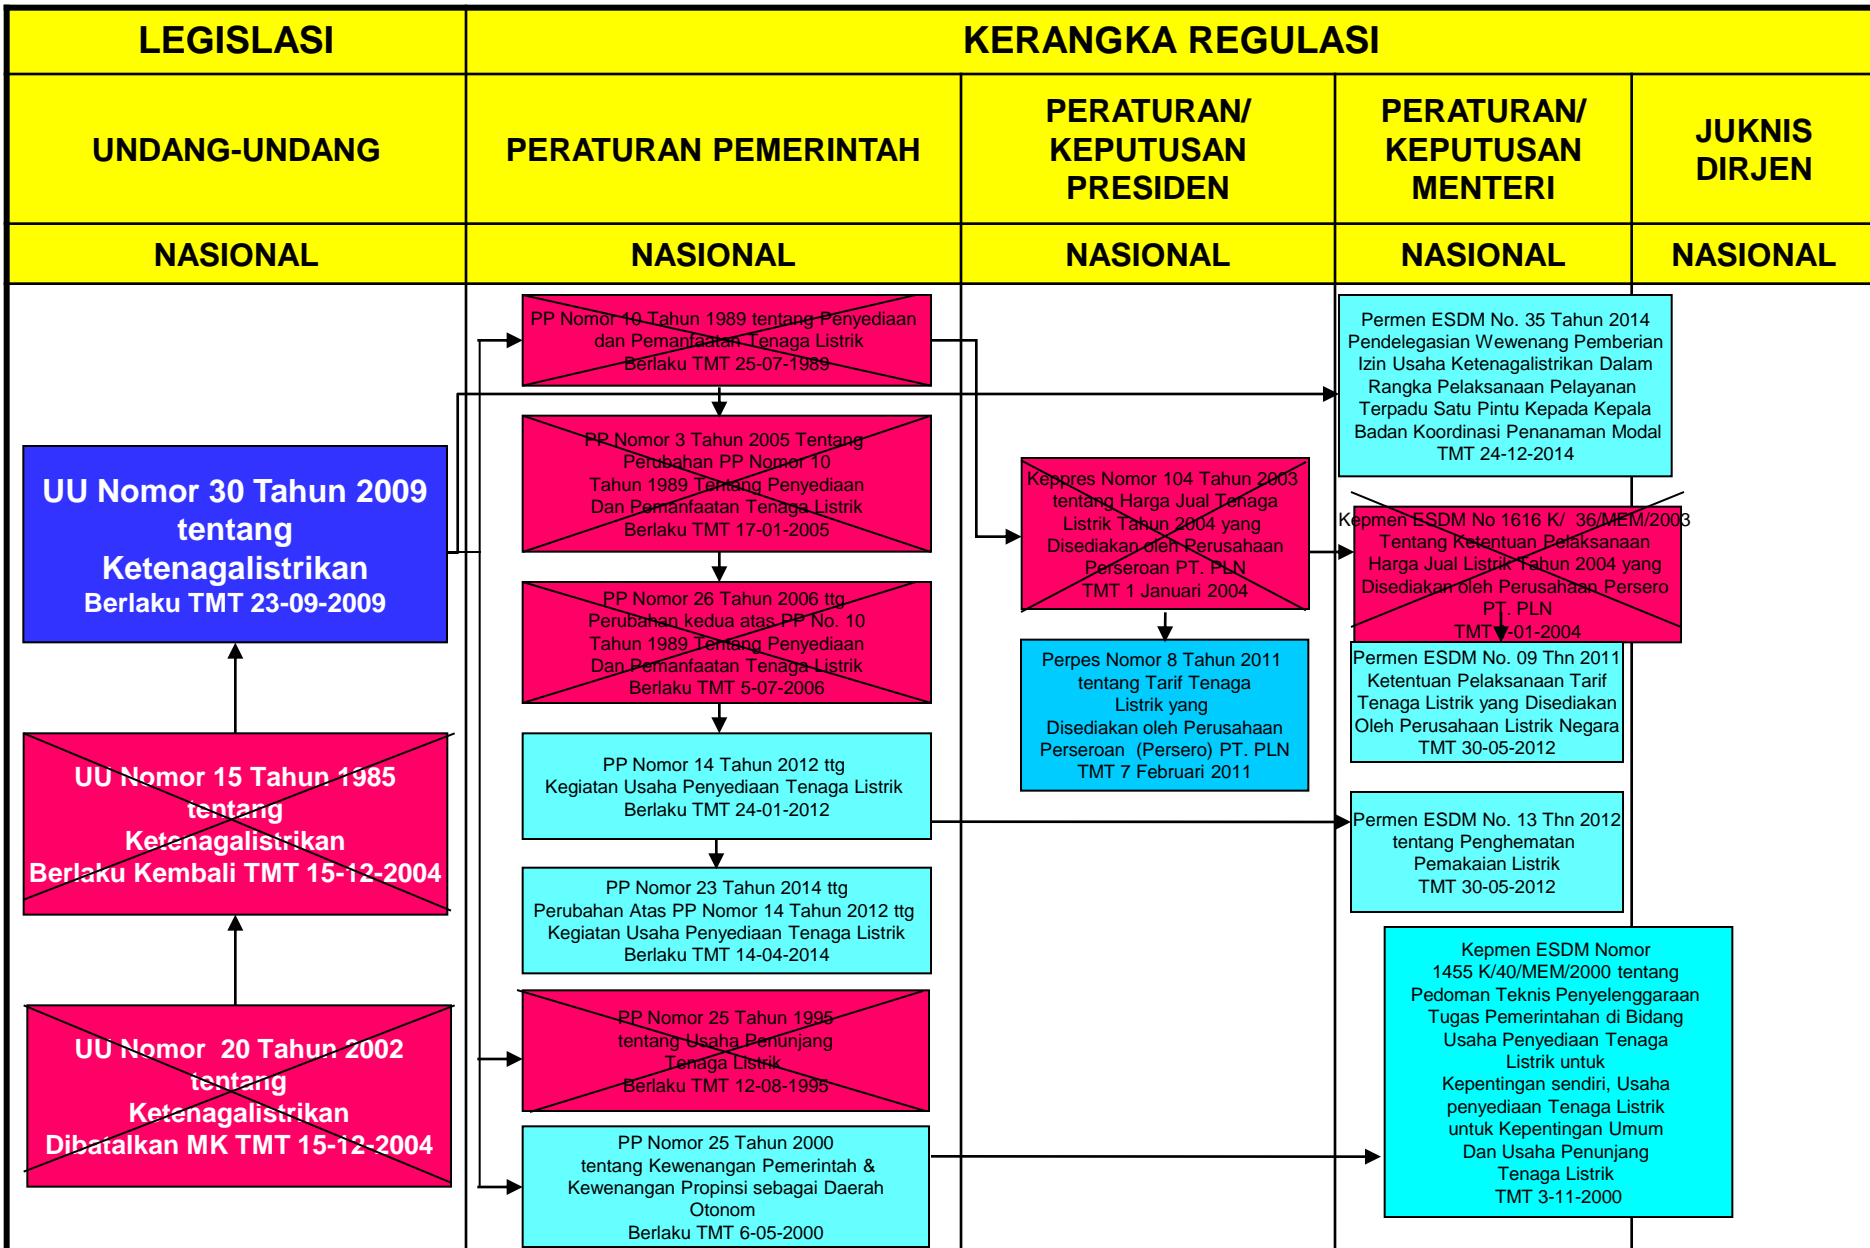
| LEGISLASI | KERANGKA REGULASI | | | |
|---|---|---|---|---|
| UNDANG-UNDANG | PERATURAN PEMERINTAH | PERATURAN/ KEPUTUSAN PRESIDEN | PERATURAN/ KEPUTUSAN MENTERI | JUKNIS DIRJEN |
| NASIONAL | NASIONAL | NASIONAL | NASIONAL | NASIONAL |

UU Nomor 30 Tahun 2009 tentang Ketenagalistrikan Berlaku TMT 23-09-2009

UU Nomor 15 Tahun 1985 tentang Ketenagalistrikan Berlaku Kembali TMT 15-12-2004

UU Nomor 20 Tahun 2002 tentang Ketenagalistrikan Dibatalkan MK TMT 15-12-2004

PP Nomor 10 Tahun 1989 tentang Penyediaan dan Pemanfaatan Tenaga Listrik Berlaku TMT 25-07-1989

PP Nomor 3 Tahun 2005 Tentang Perubahan PP Nomor 10 Tahun 1989 Tentang Penyediaan Dan Pemanfaatan Tenaga Listrik Berlaku TMT 17-01-2005

PP Nomor 26 Tahun 2006 ttg Perubahan kedua atas PP No. 10 Tahun 1989 Tentang Penyediaan Dan Pemanfaatan Tenaga Listrik Berlaku TMT 5-07-2006

PP Nomor 14 Tahun 2012 ttg Kegiatan Usaha Penyediaan Tenaga Listrik Berlaku TMT 24-01-2012

PP Nomor 23 Tahun 2014 ttg Perubahan Atas PP Nomor 14 Tahun 2012 ttg Kegiatan Usaha Penyediaan Tenaga Listrik Berlaku TMT 14-04-2014

PP Nomor 25 Tahun 1995 tentang Usaha Penunjang Tenaga Listrik Berlaku TMT 12-08-1995

PP Nomor 25 Tahun 2000 tentang Kewenangan Pemerintah & Kewenangan Propinsi sebagai Daerah Otonom Berlaku TMT 6-05-2000

Keppres Nomor 104 Tahun 2003 tentang Harga Jual Tenaga Listrik Tahun 2004 yang Disediakan oleh Perusahaan Perseroan PT. PLN TMT 1 Januari 2004

Perpes Nomor 8 Tahun 2011 tentang Tarif Tenaga Listrik yang Disediakan oleh Perusahaan Perseroan (Persero) PT. PLN TMT 7 Februari 2011

Permen ESDM No. 35 Tahun 2014 Pendelegasian Wewenang Pemberian Izin Usaha Ketenagalistrikan Dalam Rangka Pelaksanaan Pelayanan Terpadu Satu Pintu Kepada Kepala Badan Koordinasi Penanaman Modal TMT 24-12-2014

Kepmen ESDM No 1616 K/ 36/MEM/2003 Tentang Ketentuan Pelaksanaan Harga Jual Listrik Tahun 2004 yang Disediakan oleh Perusahaan Persero PT. PLN TMT 1-01-2004

Permen ESDM No. 09 Thn 2011 Ketentuan Pelaksanaan Tarif Tenaga Listrik yang Disediakan Oleh Perusahaan Listrik Negara TMT 30-05-2012

Permen ESDM No. 13 Thn 2012 tentang Penghematan Pemakaian Listrik TMT 30-05-2012

Kepmen ESDM Nomor 1455 K/40/MEM/2000 tentang Pedoman Teknis Penyelenggaraan Tugas Pemerintahan di Bidang Usaha Penyediaan Tenaga Listrik untuk Kepentingan sendiri, Usaha penyediaan Tenaga Listrik untuk Kepentingan Umum Dan Usaha Penunjang Tenaga Listrik TMT 3-11-2000